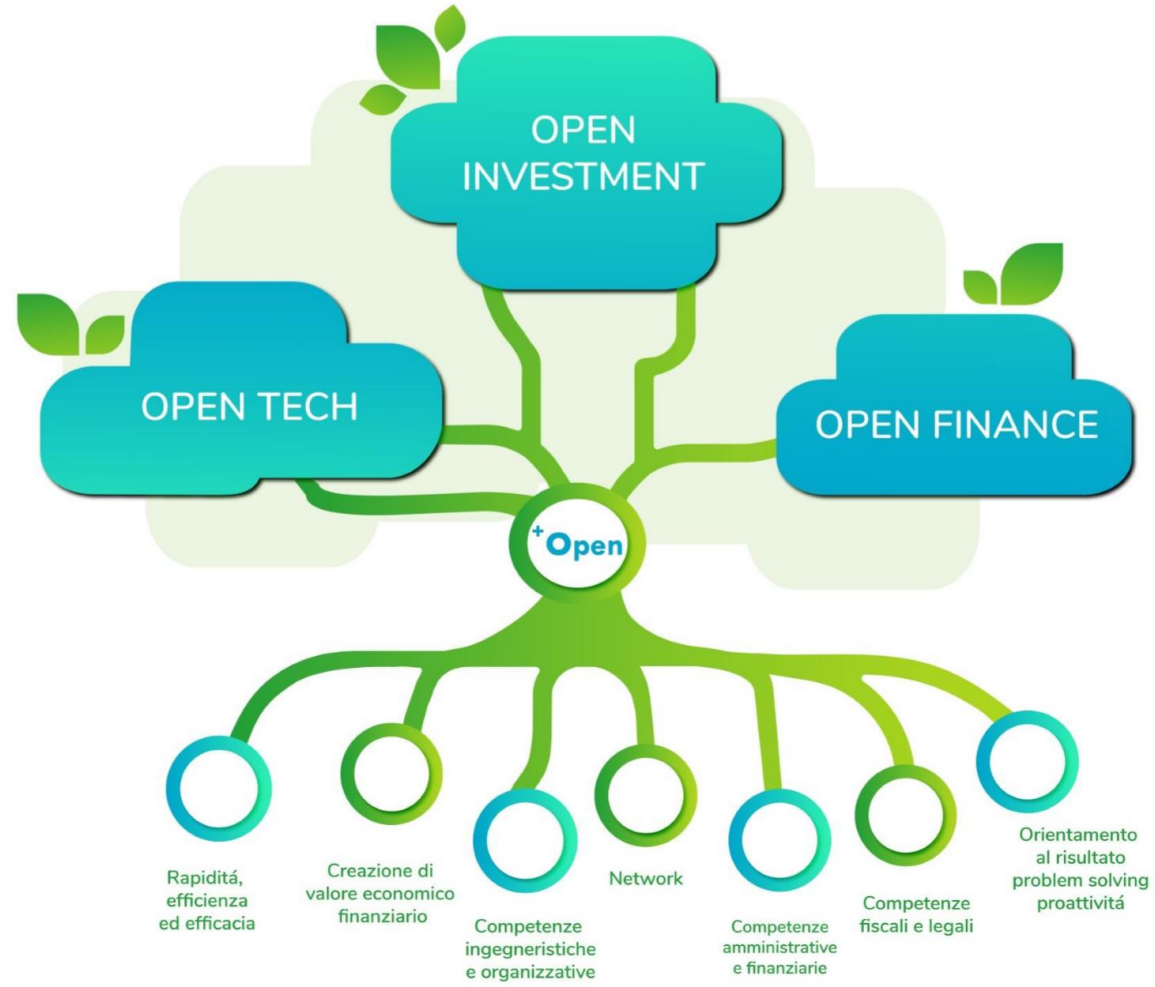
OPEN INVESTMENT

OPEN TECH

OPEN FINANCE

+Open

Rapiditá, efficienza ed efficacia

Creazione di valore economico finanziario

Competenze ingegneristiche e organizzative

Network

Competenze amministrative e finanziarie

Competenze fiscali e legali

Orientamento al risultato problem solving proattivitá